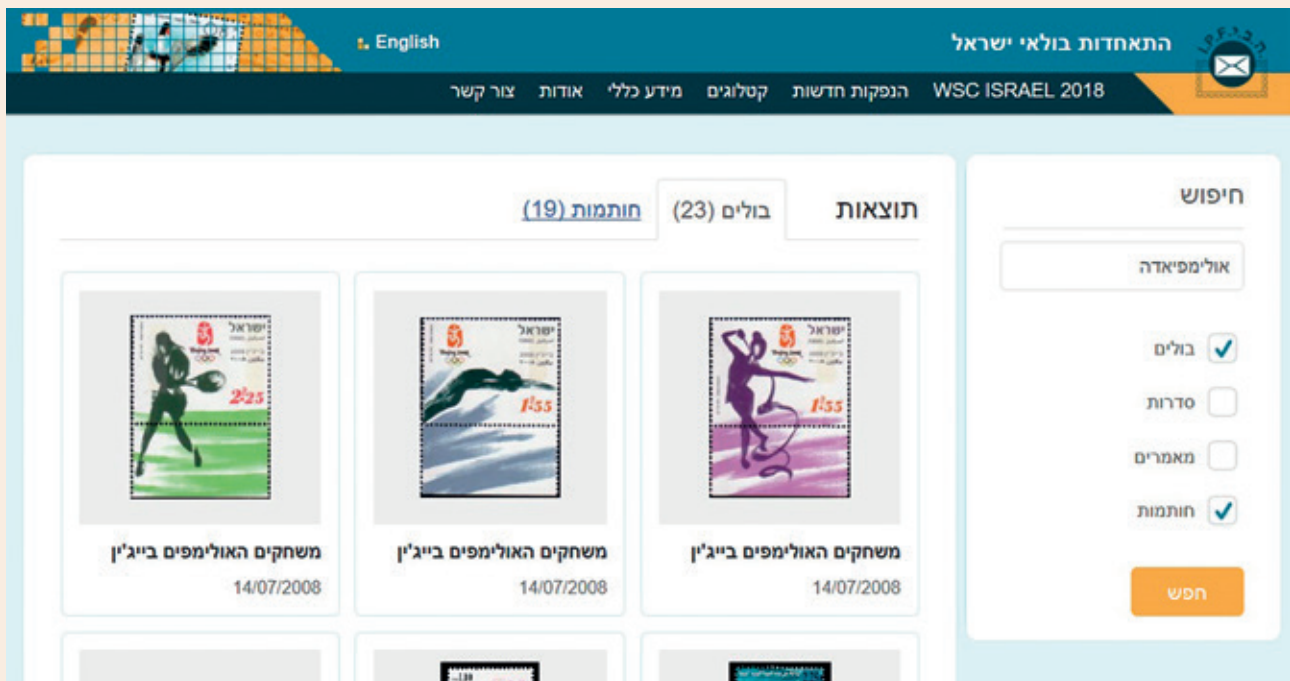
התאחדות בולאי ישראל

English

WSC ISRAEL 2018 הנפקות חדשות קטלוגים מידע כללי אודות צור קשר

חיפוש

אולימפיאדה

בולים

סדרות

מאמרים

חותמות

חפש

תוצאות

בולים (23)

חותמות (19)

ישראל
$1^{55}$

משחקים האולימפים בייג'ין
14/07/2008

ישראל
$1^{55}$

משחקים האולימפים בייג'ין
14/07/2008

ישראל
$2^{25}$

משחקים האולימפים בייג'ין
14/07/2008